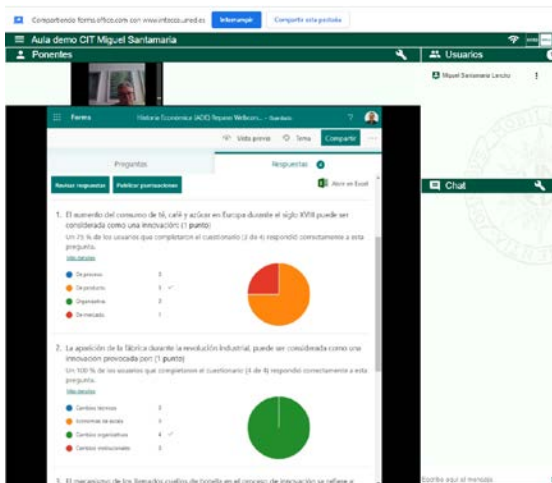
Compartiendo forms.office.com con www.intecca.uned.es Interrumpir Compartir esta pestaña

Aula demo CIT Miguel Santamaria

Ponentes

Usuarios

Miguel Santamaria Lancho

Forms Historia Económica (ADE) Repaso Webcon... - Guardado ?

Vista previa Tema Compartir ...

Preguntas Respuestas 4

Revisar respuestas Publicar puntuaciones

Abrir en Excel

1. El aumento del consumo de té, café y azúcar en Europa durante el siglo XVIII puede ser considerada como una innovación: (1 punto)

Un 75 % de los usuarios que completaron el cuestionario (3 de 4) respondió correctamente a esta pregunta.

Ver detalles

| | |
|---|---|
| De proceso | 0 |
| De producto | 3 |
| Organizativa | 0 |
| De mercado | 1 |

2. La aparición de la fábrica durante la revolución industrial, puede ser considerada como una innovación provocada por: (1 punto)

Un 100 % de los usuarios que completaron el cuestionario (4 de 4) respondió correctamente a esta pregunta.

Ver detalles

| | |
|---|---|
| Cambios técnicos | 0 |
| Economías de escala | 0 |
| Cambios organizativos | 4 |
| Cambios institucionales | 0 |

3. El mecanismo de los llamados cuellos de botella en el proceso de innovación se refiere a

Chat

Escriba aquí el mensaje